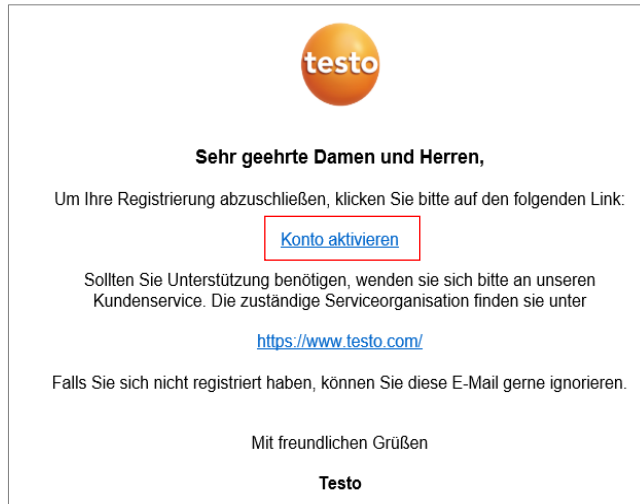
testo

Sehr geehrte Damen und Herren,

Um Ihre Registrierung abzuschließen, klicken Sie bitte auf den folgenden Link:

Konto aktivieren

Sollten Sie Unterstützung benötigen, wenden sie sich bitte an unseren Kundenservice. Die zuständige Serviceorganisation finden sie unter

https://www.testo.com/

Falls Sie sich nicht registriert haben, können Sie diese E-Mail gerne ignorieren.

Mit freundlichen Grüßen

Testo